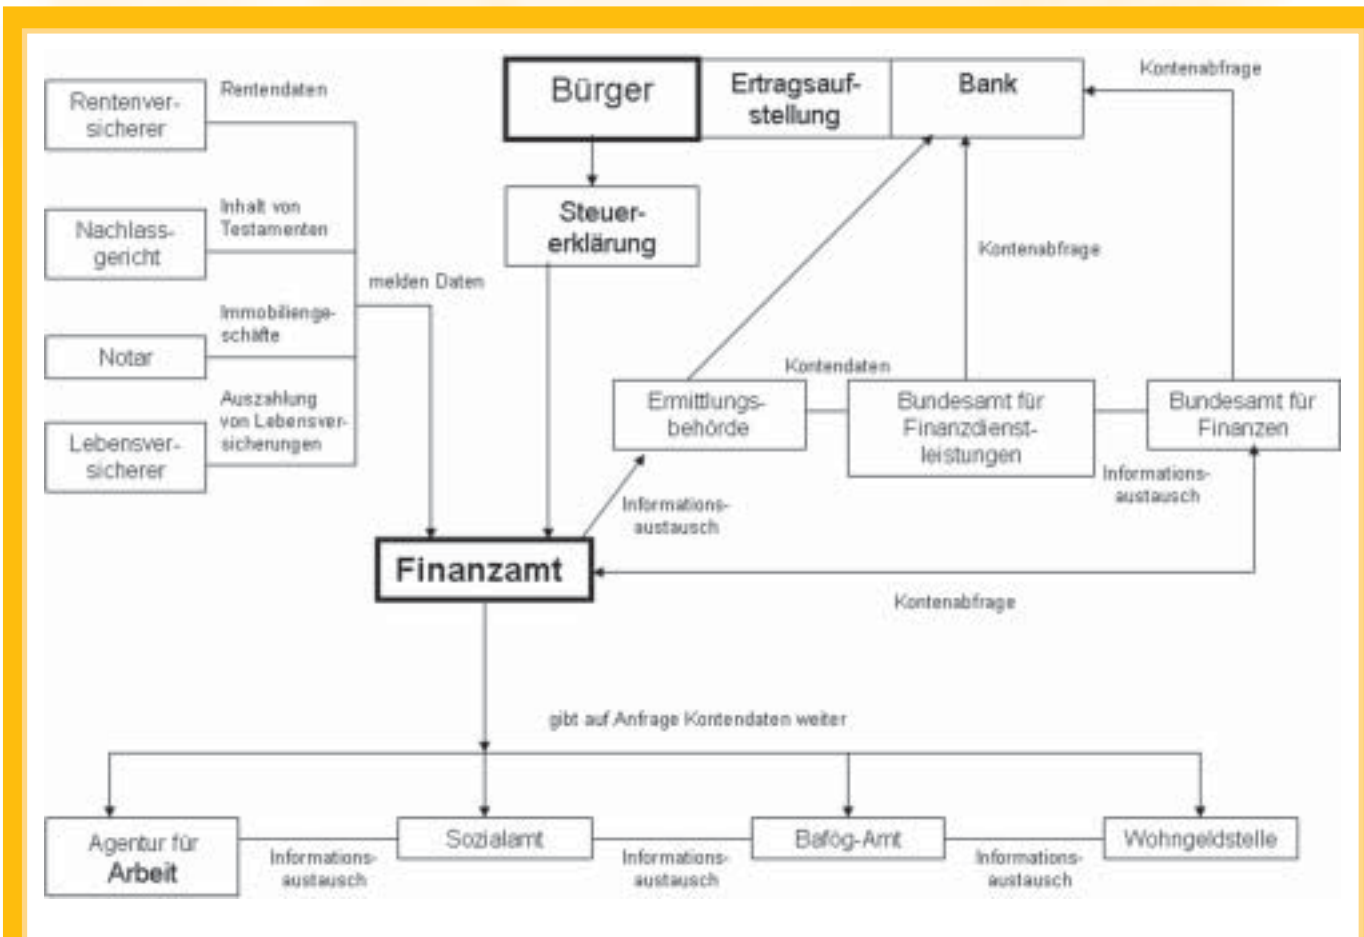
Rentenversicherer

Rentendaten

Nachlassgericht

Inhalt von Testamenten

Notar

Immobiliengeschäfte

Lebensversicherer

Auszahlung von Lebensversicherungen

melden Daten

Bürger

Ertragsaufstellung

Bank

Kontenabfrage

Steuererklärung

Kontenabfrage

Kontendaten

Ermittlungsbehörde

Bundesamt für Finanzdienstleistungen

Bundesamt für Finanzen

Informationsaustausch

Informationsaustausch

Finanzamt

Kontenabfrage

gibt auf Anfrage Kontendaten weiter

Agentur für Arbeit

Informationsaustausch

Sozialamt

Informationsaustausch

Bafög-Amt

Informationsaustausch

Wohngeldstelle